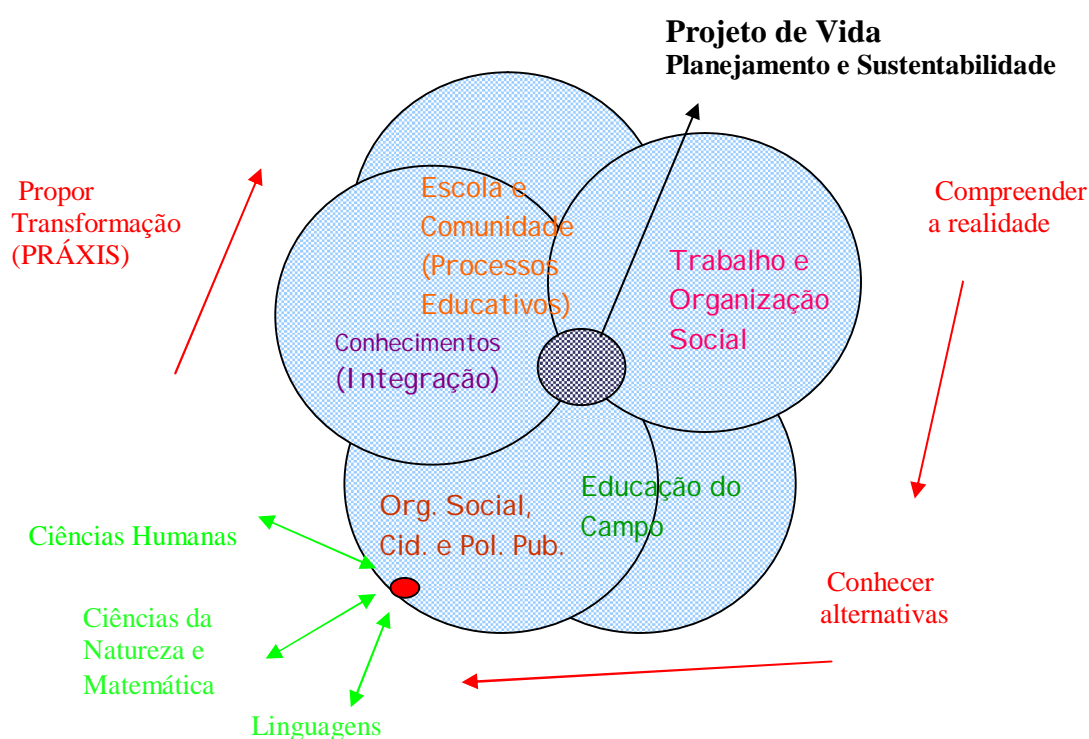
Projeto de Vida
Planejamento e Sustentabilidade

Propor Transformação (PRÁXIS)

Escola e Comunidade (Processos Educativos)

Compreender a realidade

Trabalho e Organização Social

Conhecimentos (Integração)

Educação do Campo

Org. Social, Cid. e Pol. Pub.

Ciências Humanas

Conhecer alternativas

Ciências da Natureza e Matemática

Linguagens